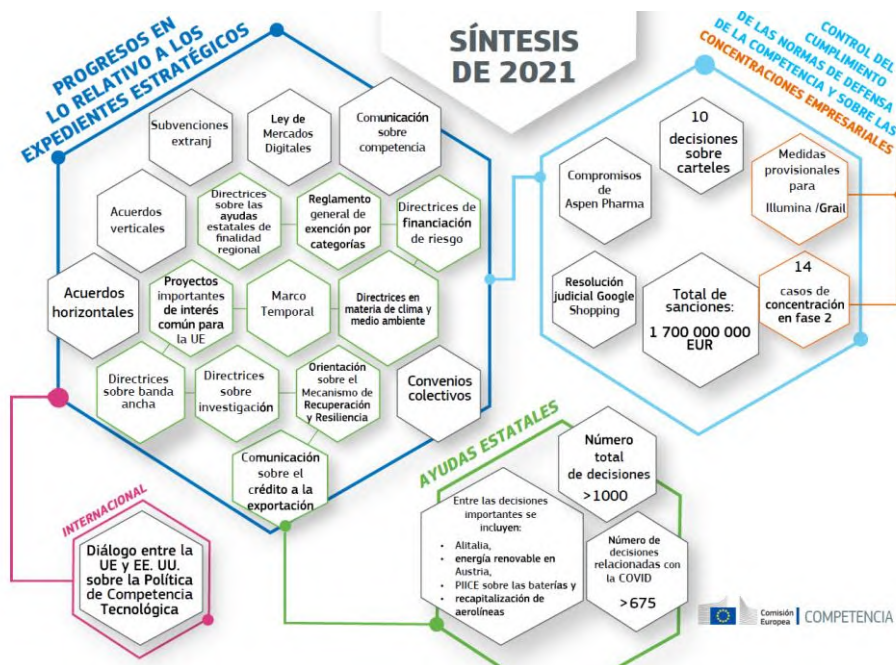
SÍNTESIS DE 2021

PROGRESOS EN LO RELATIVO A LOS EXPEDIENTES ESTRATÉGICOS

Subvenciones extranj

Ley de Mercados Digitales

Comunicación sobre competencia

Acuerdos verticales

Directrices sobre las ayudas estatales de finalidad regional

Reglamento general de exención por categorías

Directrices de financiación de riesgo

Acuerdos horizontales

Proyectos importantes de interés común para la UE

Marco Temporal

Directrices en materia de clima y medio ambiente

Directrices sobre banda ancha

Directrices sobre investigación

Orientación sobre el Mecanismo de Recuperación y Resiliencia

Convenios colectivos

Comunicación sobre el crédito a la exportación

CONTROL DEL CUMPLIMIENTO DE LAS NORMAS DE DEFENSA DE LA COMPETENCIA Y SOBRE LAS CONCENTRACIONES EMPRESARIALES

10 decisiones sobre carteles

Compromisos de Aspen Pharma

Medidas provisionales para Illumina /Grail

Resolución judicial Google Shopping

Total de sanciones: 1 700 000 000 EUR

14 casos de concentración en fase 2

AYUDAS ESTATALES

Número total de decisiones >1000

Entre las decisiones importantes se incluyen:
- Alitalia,
- energía renovable en Austria,
- PIICE sobre las baterías y
- recapitalización de aerolíneas

Número de decisiones relacionadas con la COVID >675

INTERNACIONAL

Diálogo entre la UE y EE. UU. sobre la Política de Competencia Tecnológica

Comisión Europea | COMPETENCIA